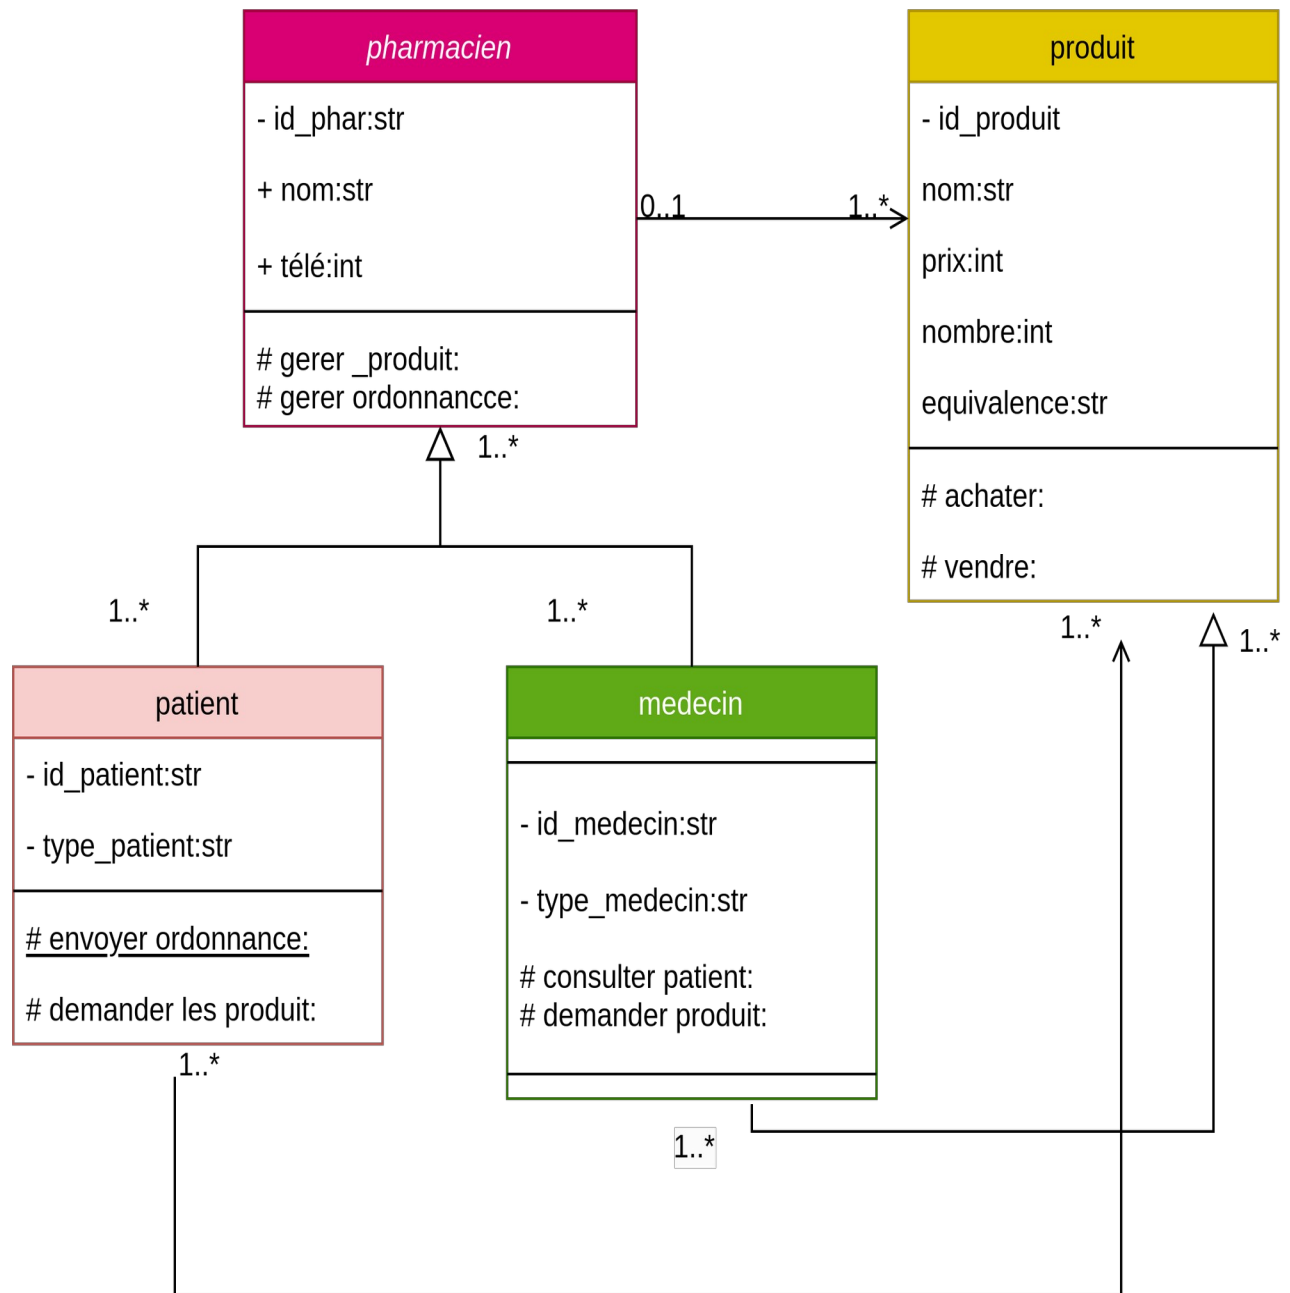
pharmacien

- id_phar:str

+ nom:str

+ télé:int

# gerer _produit:
# gerer ordonnancce:

produit

- id_produit

nom:str

prix:int

nombre:int

equivalence:str

# achater:

# vendre:

0..1

1..*

1..*

1..*

1..*

1..*

1..*

patient

- id_patient:str

- type_patient:str

# envoyer ordonnance:

# demander les produit:

medecin

- id_medecin:str

- type_medecin:str

# consulter patient:
# demander produit:

1..*

1..*